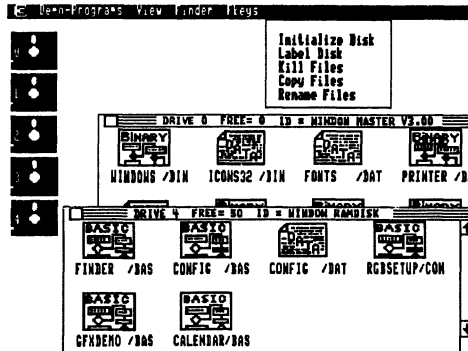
Demo-Programs View Finder Fkeys

Initialize Disk
Label Disk
Kill Files
Copy Files
Rename Files

0
1
2
3
4

DRIVE 0 FREE= 0 ID = WINDOW MASTER V3.00

BINARY
WINDOWS /BIN
ICONS32 /BIN
DATA
FONTS /DAT
BINARY
PRINTER /B

DRIVE 4 FREE= 50 ID = WINDOW RAMDISK

BASIC
FINDER /BAS
BASIC
CONFIG /BAS
DATA
CONFIG /DAT
BASIC
RGBSETUP/CON

BASIC
GFXDEMO /BAS
BASIC
CALENDAR/BAS